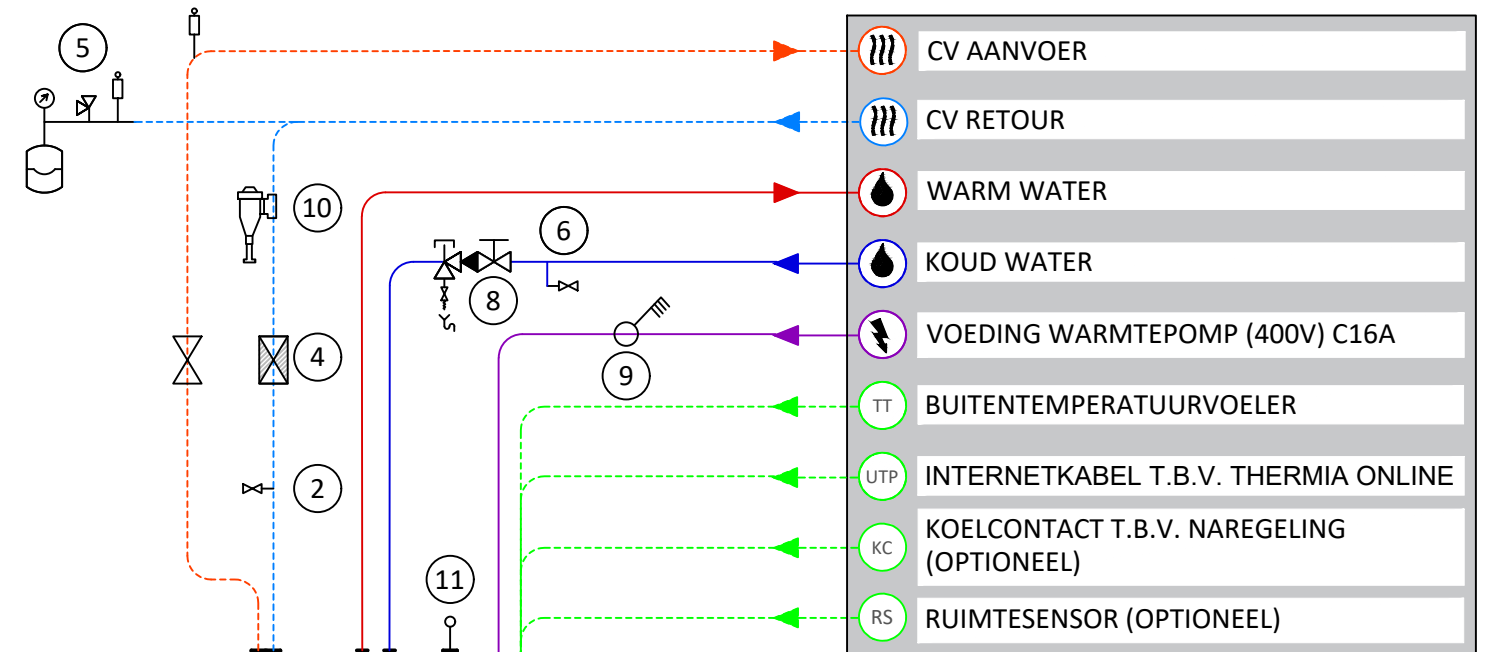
5

10

6

8

4

9

2

11

CV AANVOER

CV RETOUR

WARM WATER

KOUD WATER

VOEDING WARMTEPOMP (400V) C16A

TT BUITENTEMPERATUURVOELER

UTP INTERNETKABEL T.B.V. THERMIA ONLINE

KC KOELCONTACT T.B.V. NAREGELING (OPTIONEEL)

RS RUIMTESENSOR (OPTIONEEL)